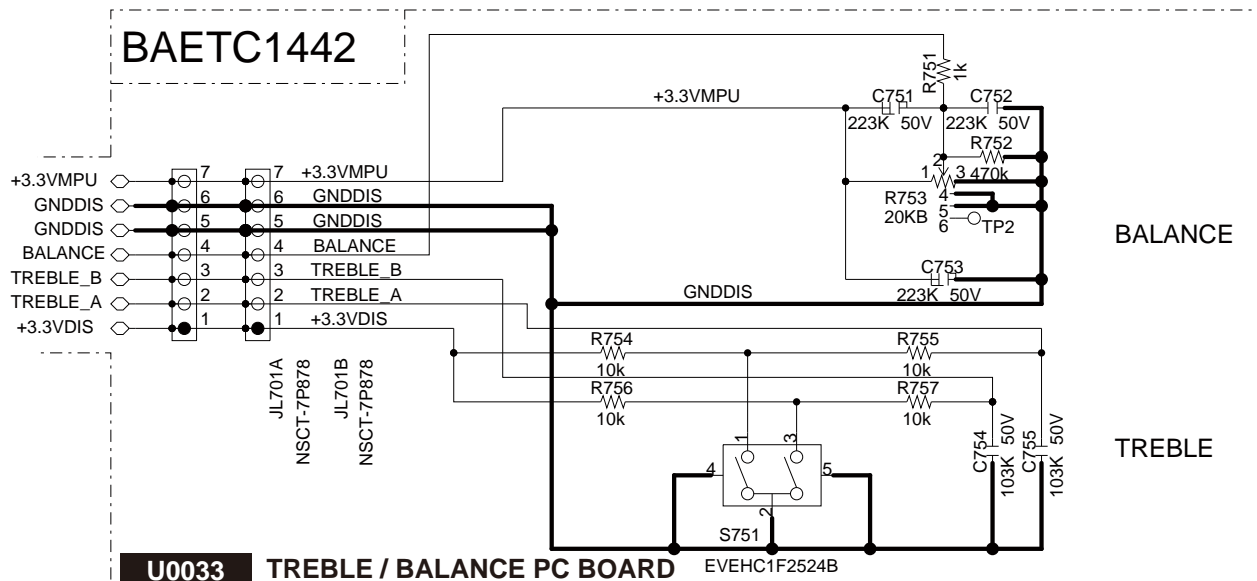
BAETC1442

+3.3VMPU
R751 1k
C751 223K 50V
C752 223K 50V
R752
2 1 3 470k
R753 20KB
4 5 6
TP2

+3.3VMPU
GNDDIS
GNDDIS
BALANCE
TREBLE_B
TREBLE_A
+3.3VDIS

7 6 5 4 3 2 1
7 +3.3VMPU
6 GNDDIS
5 GNDDIS
4 BALANCE
3 TREBLE_B
2 TREBLE_A
1 +3.3VDIS

BALANCE

GNDDIS
C753 223K 50V

R754 10k
R755 10k
R756 10k
R757 10k

JL701A NSCT-7P878
JL701B NSCT-7P878

1 3 4 5 2
C754 103K 50V
C755 103K 50V

TREBLE

S751
EVEHC1F2524B

U0033 TREBLE / BALANCE PC BOARD